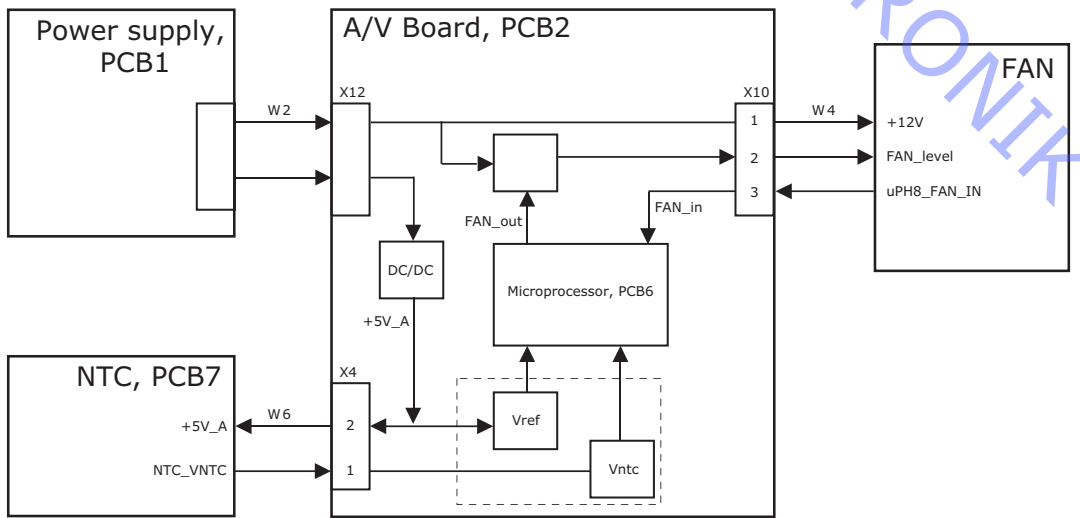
Power supply, PCB1

A/V Board, PCB2

FAN

RONIK

W2

X12

X10

W4

1

+12V

2

FAN_level

3

uPH8_FAN_IN

FAN_out

FAN_in

DC/DC

Microprocessor, PCB6

+5V_A

NTC, PCB7

X4

+5V_A

W6

2

Vref

NTC_VNTC

1

Vntc